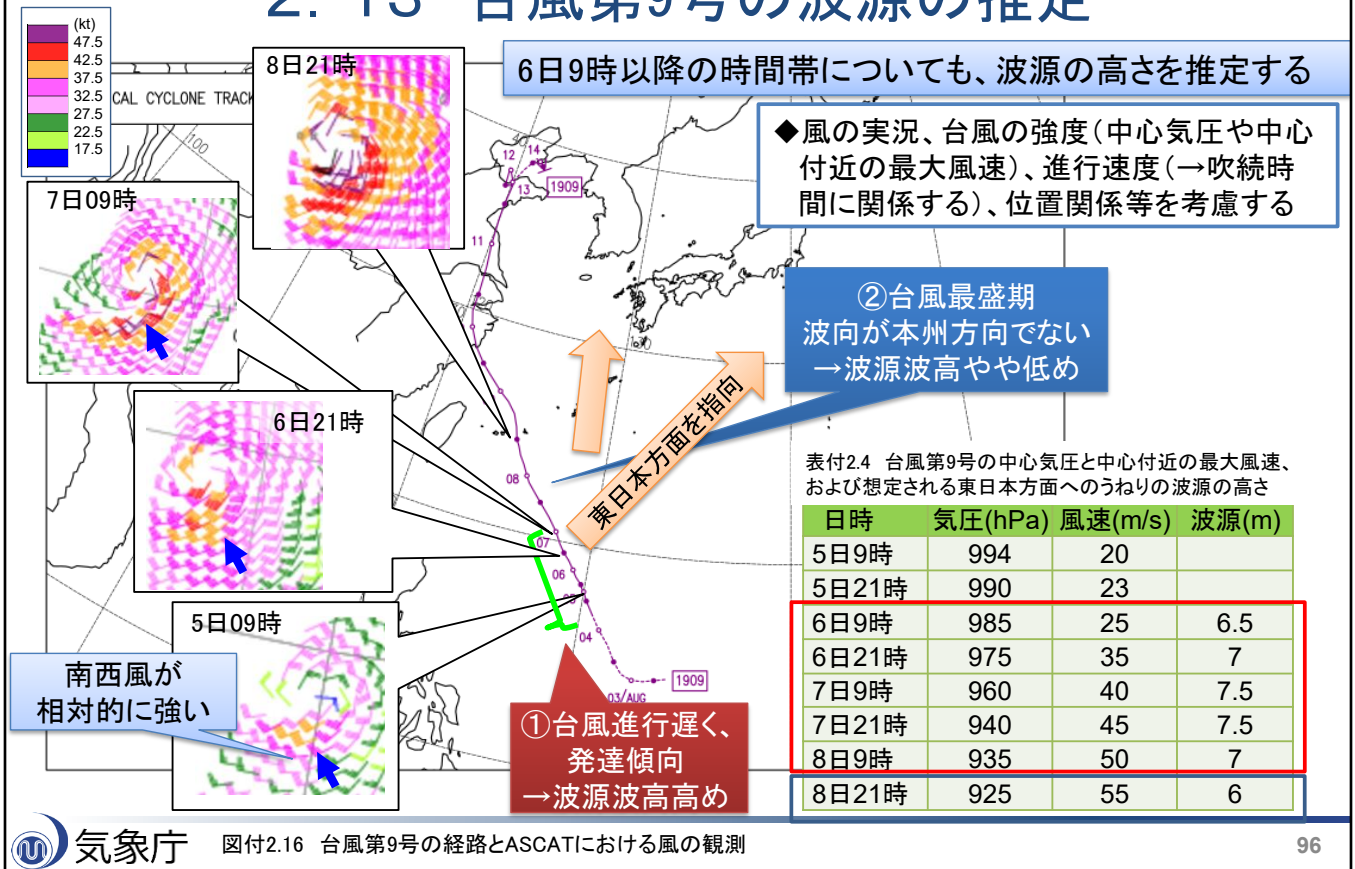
2. 13 台風第9号の波源の推定

(kt)
47.5
42.5
37.5
32.5
27.5
22.5
17.5

CAL CYCLONE TRACK

8日21時

6日9時以降の時間帯についても、波源の高さを推定する

◆風の実況、台風の強度(中心気圧や中心付近の最大風速)、進行速度(→吹続時間に関係する)、位置関係等を考慮する

7日09時

12
14
13
1909
11

②台風最盛期
波向が本州方向でない
→波源波高やや低め

6日21時

東日本方面を指向

08
07
06
04

表付2.4 台風第9号の中心気圧と中心付近の最大風速、および想定される東日本方面へのうねりの波源の高さ

| 日時 | 気圧(hPa) | 風速(m/s) | 波源(m) |
|---|---|---|---|
| 5日9時 | 994 | 20 | |
| 5日21時 | 990 | 23 | |
| 6日9時 | 985 | 25 | 6.5 |
| 6日21時 | 975 | 35 | 7 |
| 7日9時 | 960 | 40 | 7.5 |
| 7日21時 | 940 | 45 | 7.5 |
| 8日9時 | 935 | 50 | 7 |
| 8日21時 | 925 | 55 | 6 |

5日09時

南西風が
相対的に強い

1909
03/AUG

①台風進行遅く、
発達傾向
→波源波高高め

気象庁 図付2.16 台風第9号の経路とASCATにおける風の観測

96